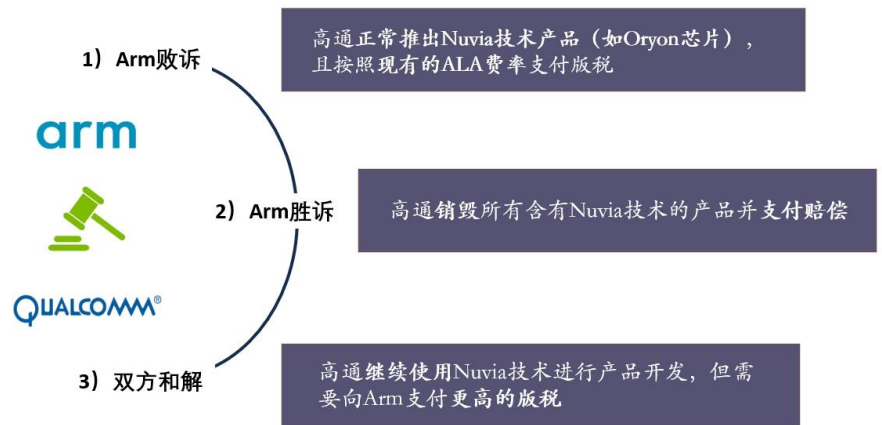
1）Arm败诉

高通正常推出Nuvia技术产品（如Oryon芯片），且按照现有的ALA费率支付版税

arm

2）Arm胜诉

高通销毁所有含有Nuvia技术的产品并支付赔偿

QUALCOMM®

3）双方和解

高通继续使用Nuvia技术进行产品开发，但需要向Arm支付更高的版税